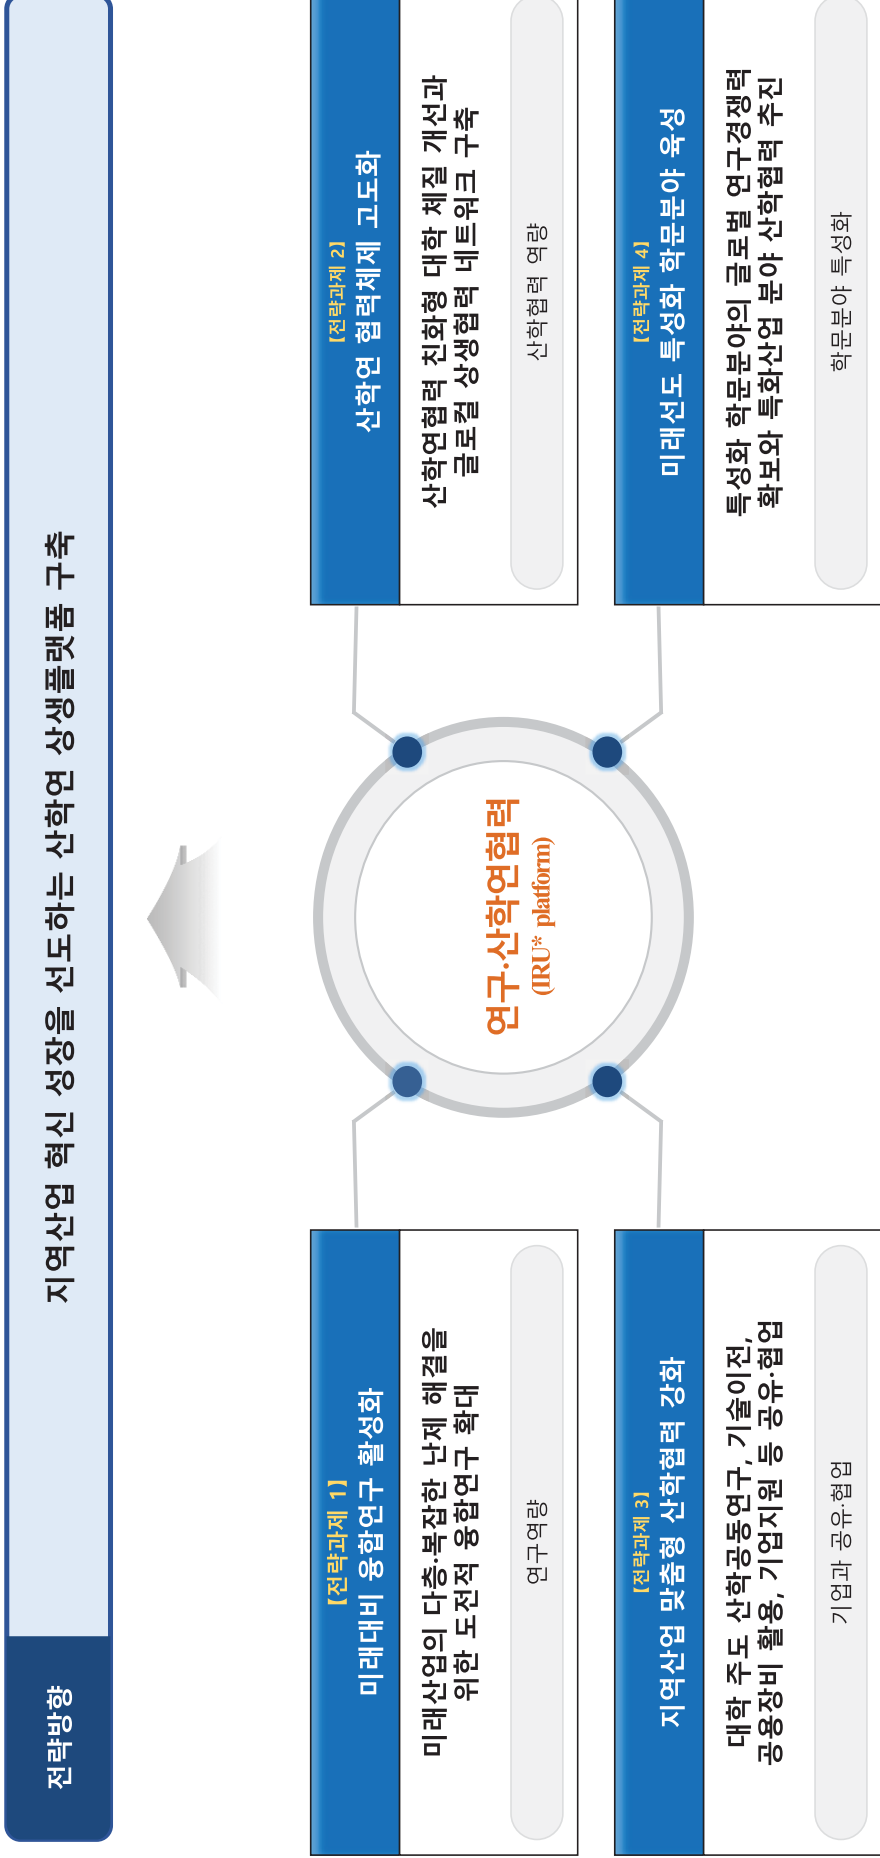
전략방향

지역산업 혁신 성장을 선도하는 산학연 상생플랫폼 구축

【전략과제 1】
미래대비 융합연구 활성화

미래산업의 다층·복잡한 난제 해결을 위한 도전적 융합연구 확대

연구역량

【전략과제 2】
산학연 협력체제 고도화

산학연협력 친화형 대학 체질 개선과 글로컬 상생협력 네트워크 구축

산학협력 역량

연구·산학연협력
(IRU* platform)

【전략과제 3】
지역산업 맞춤형 산학협력 강화

대학 주도 산학공동연구, 기술이전, 공용장비 활용, 기업지원 등 공유·협업

기업과 공유·협업

【전략과제 4】
미래선도 특성화 학문분야 육성

특성화 학문분야의 글로벌 연구경쟁력 확보와 특화산업 분야 산학협력 추진

학문분야 특성화